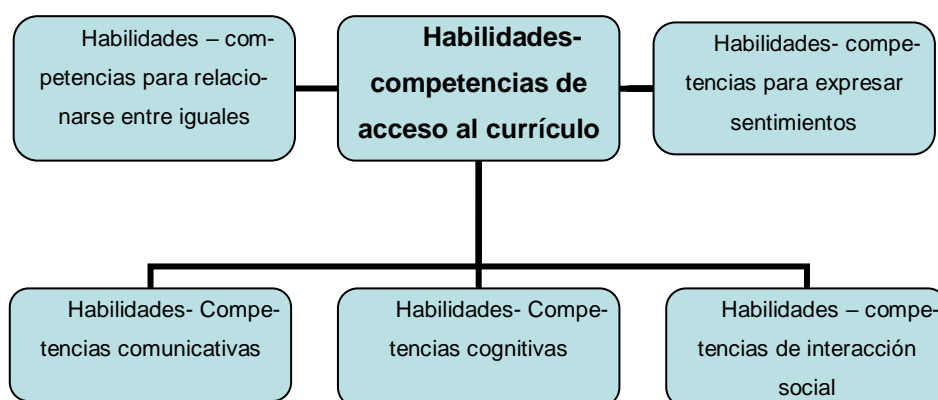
Habilidades – competencias para relacionarse entre iguales

Habilidades-competencias de acceso al currículo

Habilidades- competencias para expresar sentimientos

Habilidades- Competencias comunicativas

Habilidades- Competencias cognitivas

Habilidades – competencias de interacción social